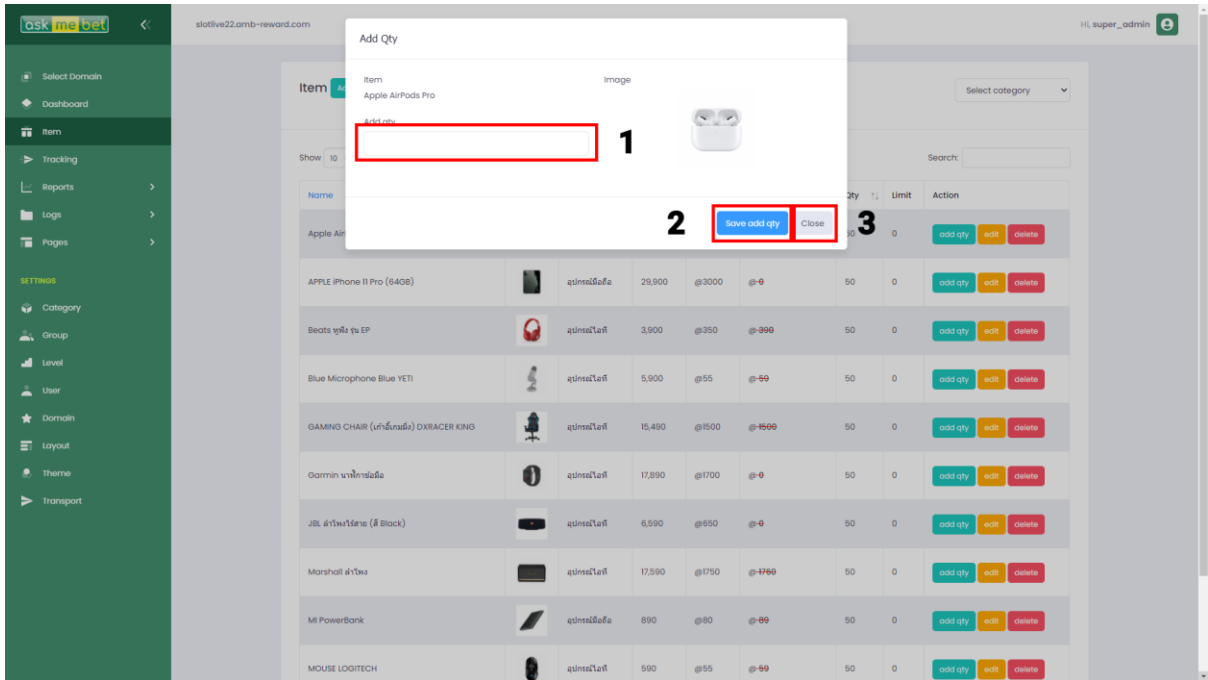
askmebet

Select Domain
Dashboard
Item
Tracking
Reports
Logs
Pages
SETTINGS
Category
Group
Level
User
Domain
Layout
Theme
Transport

slotlive22.amb-reward.com

Hi, super_admin

Item

Select category

Show 10

Search:

Add Qty

Item
Apple AirPods Pro

Image

Add qty

1

2 Save add qty

Close 3

| Name | | | | | | Qty | Limit | Action |
|---|---|---|---|---|---|---|---|---|
| Apple Air | | | | | | 50 | 0 | add qty edit delete |
| APPLE iPhone 11 Pro (64GB) | | อุปกรณ์มือถือ | 29,900 | @3000 | @~~0~~ | 50 | 0 | add qty edit delete |
| Beats หูฟัง รุ่น EP | | อุปกรณ์ไอที | 3,900 | @350 | @~~390~~ | 50 | 0 | add qty edit delete |
| Blue Microphone Blue YETI | | อุปกรณ์ไอที | 5,900 | @55 | @~~59~~ | 50 | 0 | add qty edit delete |
| GAMING CHAIR (เก้าอี้เกมมิ่ง) DXRACER KING | | อุปกรณ์ไอที | 15,490 | @1500 | @~~1500~~ | 50 | 0 | add qty edit delete |
| Garmin นาฬิกาข้อมือ | | อุปกรณ์ไอที | 17,890 | @1700 | @~~0~~ | 50 | 0 | add qty edit delete |
| JBL ลำโพงไร้สาย (สี Black) | | อุปกรณ์ไอที | 6,590 | @650 | @~~0~~ | 50 | 0 | add qty edit delete |
| Marshall ลำโพง | | อุปกรณ์ไอที | 17,590 | @1750 | @~~1760~~ | 50 | 0 | add qty edit delete |
| MI PowerBank | | อุปกรณ์มือถือ | 890 | @80 | @~~89~~ | 50 | 0 | add qty edit delete |
| MOUSE LOGITECH | | อุปกรณ์ไอที | 590 | @55 | @~~59~~ | 50 | 0 | add qty edit delete |